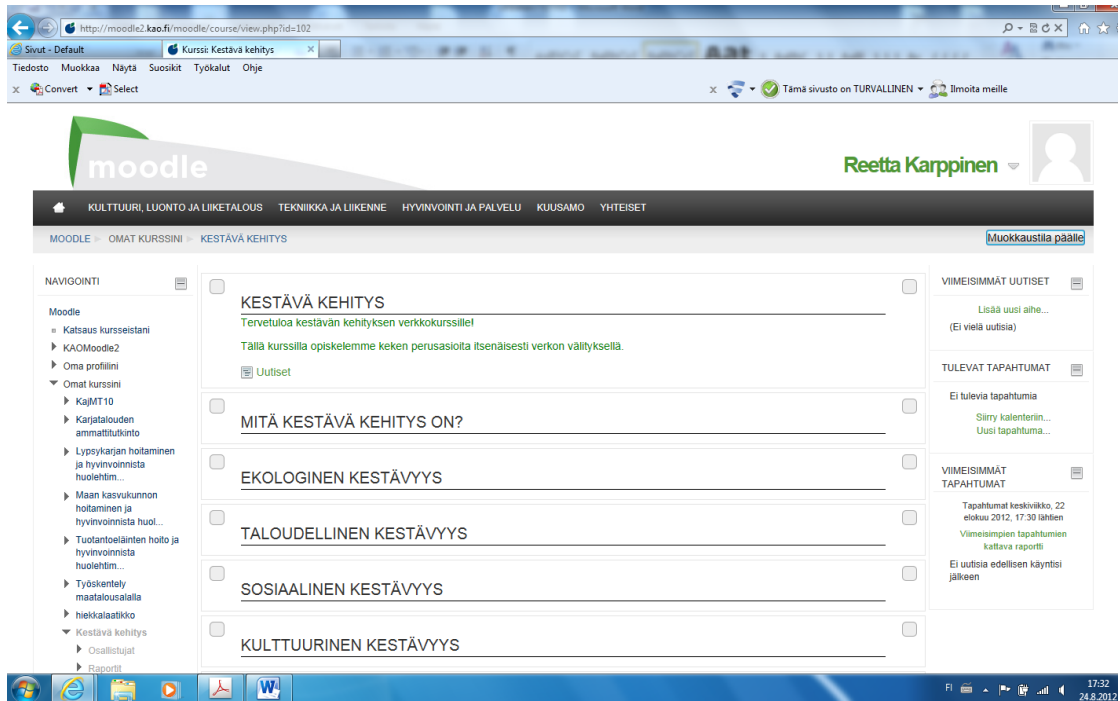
http://moodle2.kao.fi/moodle/course/view.php?id=102

Sivut - Default
Kurssi: Kestävä kehitys

Tiedosto Muokkaa Näytä Suosikit Työkalut Ohje

Convert Select

Tämä sivusto on TURVALLINEN Ilmoita meille

moodle

Reetta Karppinen

KULTTUURI, LUONTO JA LIIKETALOUS TEKNIIKKA JA LIIKENNE HYVINVOINTI JA PALVELU KUUSAMO YHTEISET

MOODLE ▸ OMAT KURSSINI ▸ KESTÄVÄ KEHITYS

Muokkaustila päälle

NAVIGOINTI

Moodle
Katsaus kursseistani
KAOMoodle2
Oma profiilini
Omat kurssini
KajMT10
Karjatalouden ammattitutkinto
Lypsykarjan hoitaminen ja hyvinvoinnista huolehtim...
Maan kasvukunnon hoitaminen ja hyvinvoinnista huol...
Tuotantoeläinten hoito ja hyvinvoinnista huolehtim...
Työskentely maatalousalalla
hiekkalaatikko
Kestävä kehitys
Osallistujat
Raportit

KESTÄVÄ KEHITYS

Tervetuloa kestävän kehityksen verkkokurssille!

Tällä kurssilla opiskelemme keken perusasioita itsenäisesti verkon välityksellä.

Uutiset

MITÄ KESTÄVÄ KEHITYS ON?

EKOLOGINEN KESTÄVYYS

TALOUDELLINEN KESTÄVYYS

SOSIAALINEN KESTÄVYYS

KULTTUURINEN KESTÄVYYS

VIIMEISIMMÄT UUTISET

Lisää uusi aihe...
(Ei vielä uutisia)

TULEVAT TAPAHTUMAT

Ei tulevia tapahtumia
Siirry kalenteriin...
Uusi tapahtuma...

VIIMEISIMMÄT TAPAHTUMAT

Tapahtumat keskiviikko, 22 elokuu 2012, 17:30 lähtien
Viimeisimpien tapahtumien kattava raportti
Ei uutisia edellisen käyntisi jälkeen

FI 17:32 24.8.2012